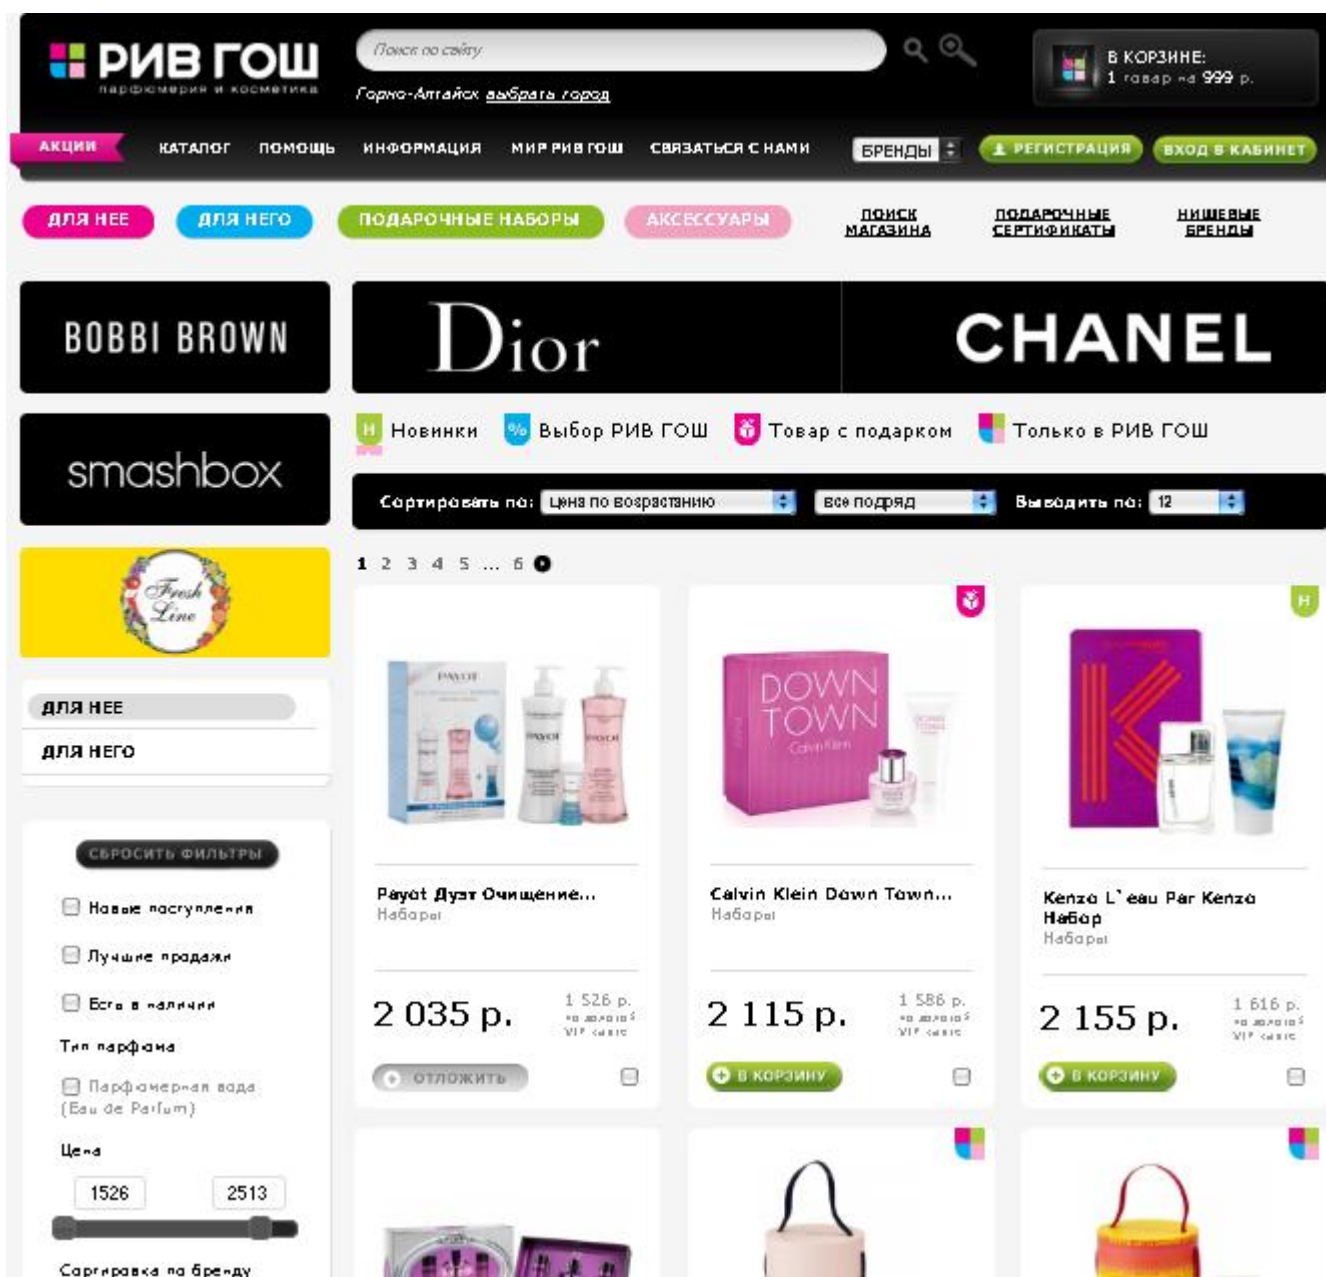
РИВ ГОШ
парфюмерия и косметика

Поиск по сайту

Горно-Алтайск выбрать город

В КОРЗИНЕ:
1 товар на 999 р.

АКЦИИ КАТАЛОГ ПОМОЩЬ ИНФОРМАЦИЯ МИР РИВ ГОШ СВЯЗАТЬСЯ С НАМИ БРЕНДЫ РЕГИСТРАЦИЯ ВХОД В КАБИНЕТ

ДЛЯ НЕЕ ДЛЯ НЕГО ПОДАРОЧНЫЕ НАБОРЫ АКСЕССУАРЫ ПОИСК МАГАЗИНА ПОДАРОЧНЫЕ СЕРТИФИКАТЫ НИШЕВЫЕ БРЕНДЫ

BOBBI BROWN

Dior

CHANEL

smashbox

Fresh Line

Н Новинки % Выбор РИВ ГОШ Товар с подарком Только в РИВ ГОШ

Сортировать по: Цена по возрастанию все подряд Выводить по: 12

1 2 3 4 5 ... 6

ДЛЯ НЕЕ
ДЛЯ НЕГО

СБРОСИТЬ ФИЛЬТРЫ

Новые поступления

Лучшие продажи

Есть в наличии

Тип парфюма

Парфюмерная вода (Eau de Parfum)

Цена

1526 2513

Сортировка по бренду

PAYOT

Payot Дуэт Очищение...
Наборы

2 035 р.
1 526 р.
по золотой VIP карте

ОТЛОЖИТЬ

DOWN TOWN Calvin Klein

Calvin Klein Down Town...
Наборы

2 115 р.
1 586 р.
по золотой VIP карте

В КОРЗИНУ

Н

Kenzo L`eau Par Kenzo Набор
Наборы

2 155 р.
1 616 р.
по золотой VIP карте

В КОРЗИНУ